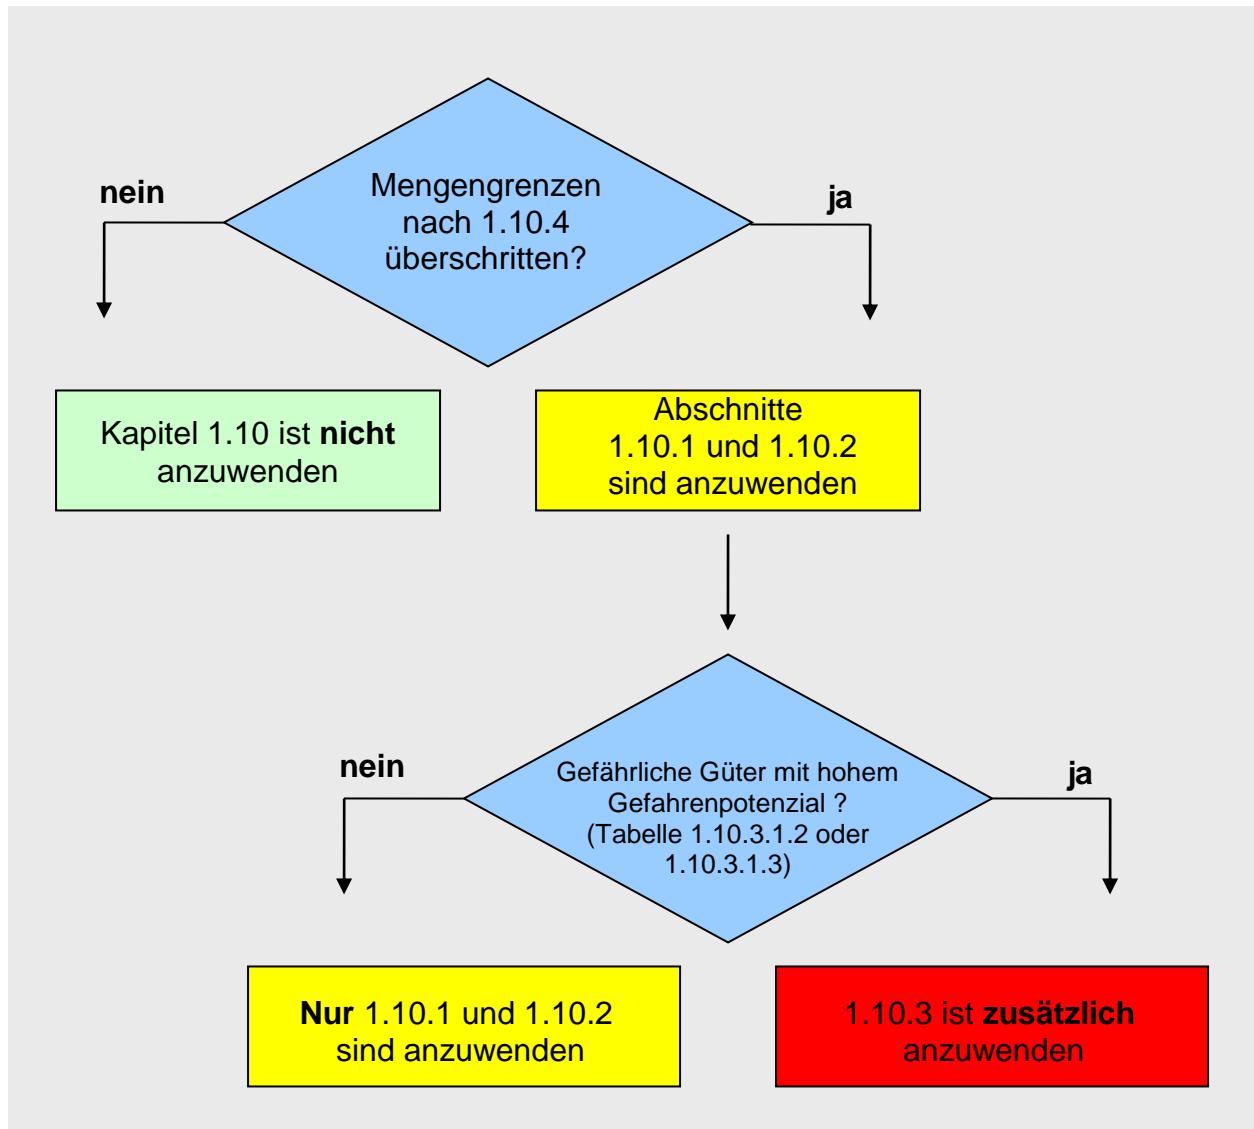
Mengengrenzen nach 1.10.4 überschritten?

nein

ja

Kapitel 1.10 ist **nicht** anzuwenden

Abschnitte 1.10.1 und 1.10.2 sind anzuwenden

Gefährliche Güter mit hohem Gefahrenpotenzial ? (Tabelle 1.10.3.1.2 oder 1.10.3.1.3)

nein

ja

**Nur** 1.10.1 und 1.10.2 sind anzuwenden

1.10.3 ist **zusätzlich** anzuwenden